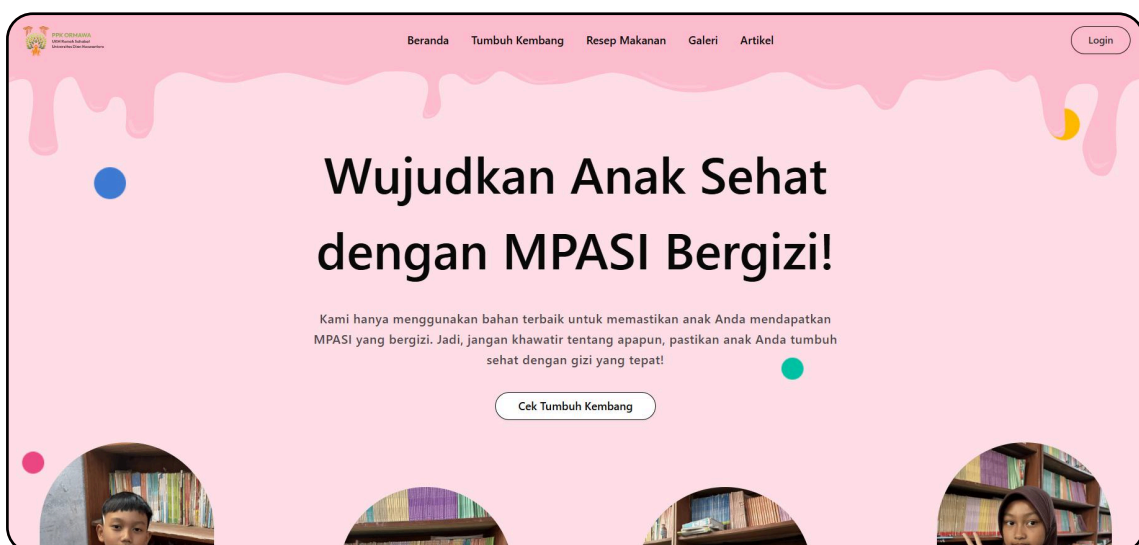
PIK OEMAWA
UKM Pusat Inkubasi
Universitas Dian Nuswantoro

Beranda Tumbuh Kembang Resep Makanan Galeri Artikel

Login

Wujudkan Anak Sehat dengan MPASI Bergizi!

Kami hanya menggunakan bahan terbaik untuk memastikan anak Anda mendapatkan MPASI yang bergizi. Jadi, jangan khawatir tentang apapun, pastikan anak Anda tumbuh sehat dengan gizi yang tepat!

Cek Tumbuh Kembang